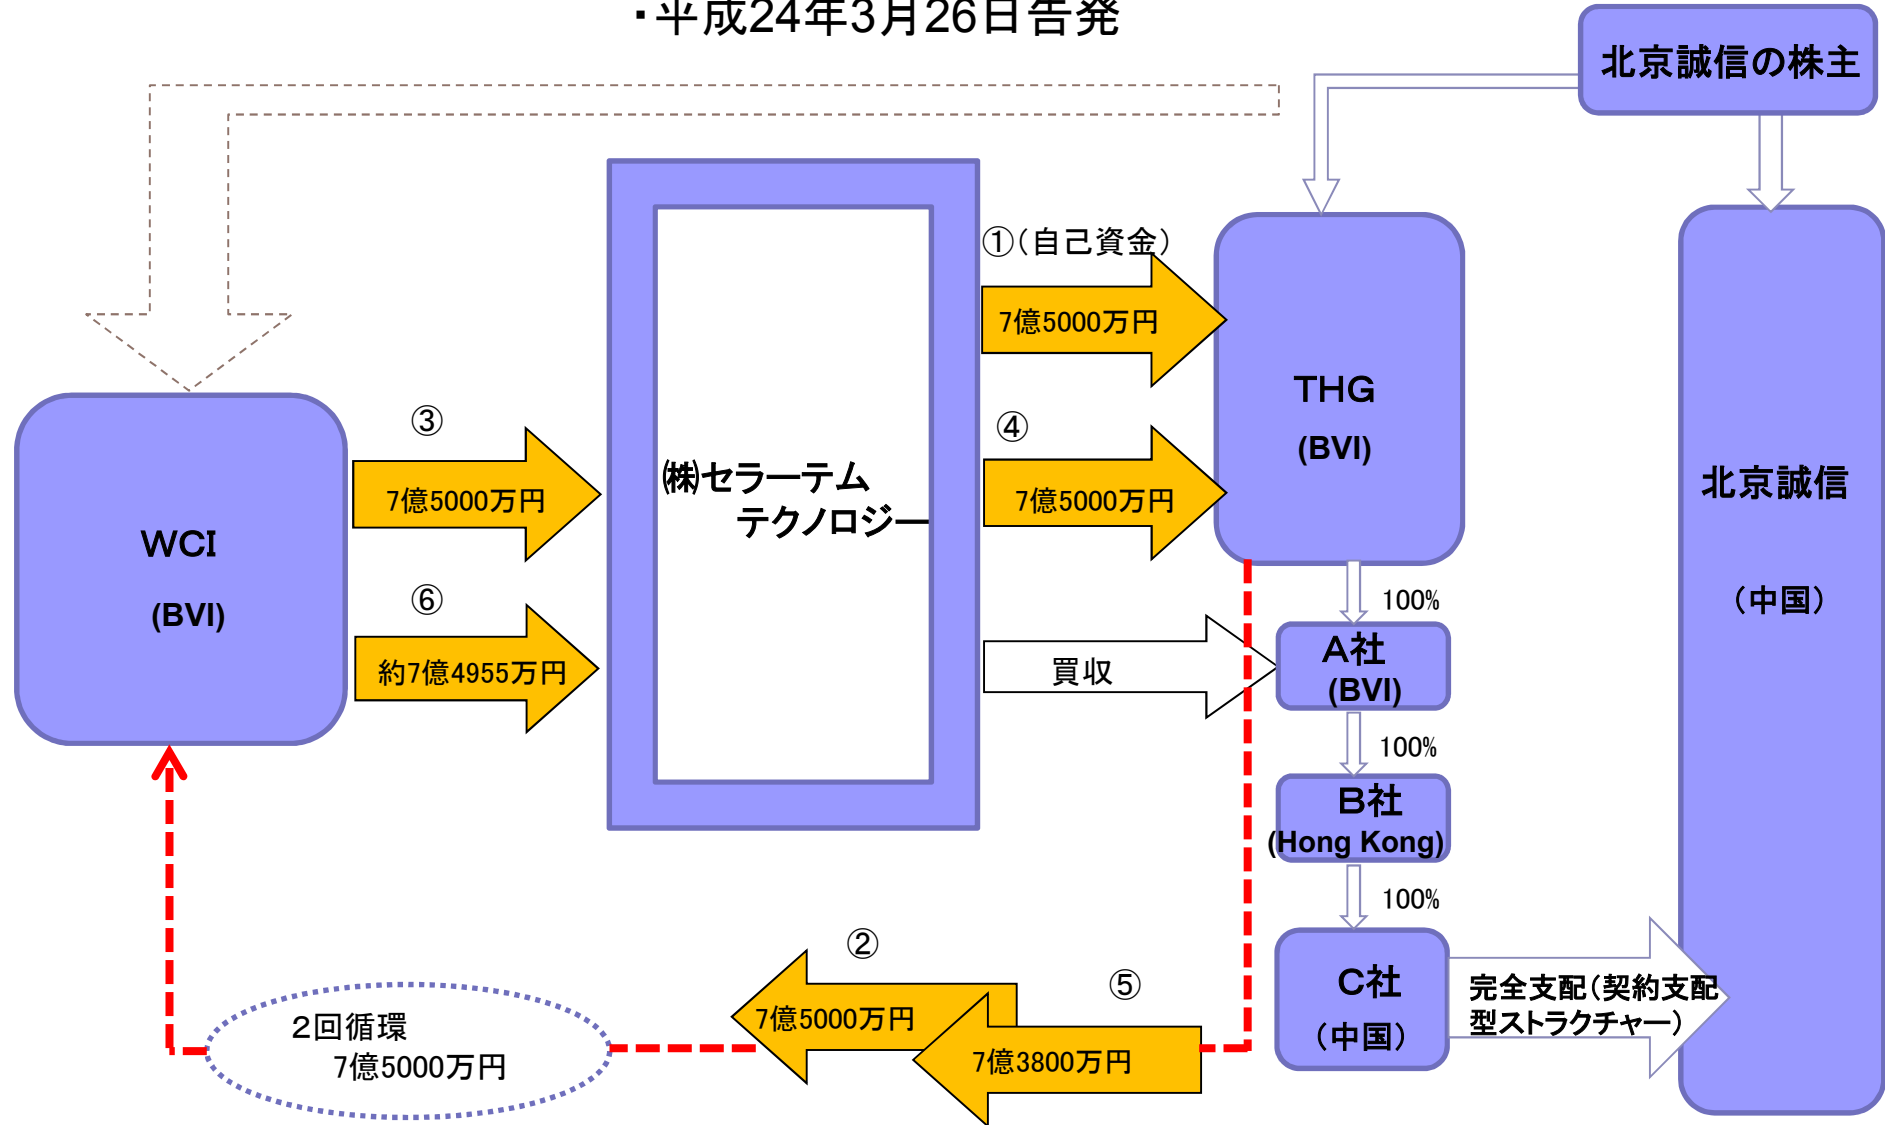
・平成24年3月26日告発

北京誠信の株主

①(自己資金)

7億5000万円

THG
(BVI)

④

7億5000万円

北京誠信

(中国)

③

7億5000万円

WCI
(BVI)

㈱セラーテム
テクノロジー

⑥

約7億4955万円

買収

100%

A社
(BVI)

100%

B社
(Hong Kong)

100%

C社
(中国)

完全支配(契約支配型ストラクチャー)

②

7億5000万円

⑤

7億3800万円

2回循環
7億5000万円